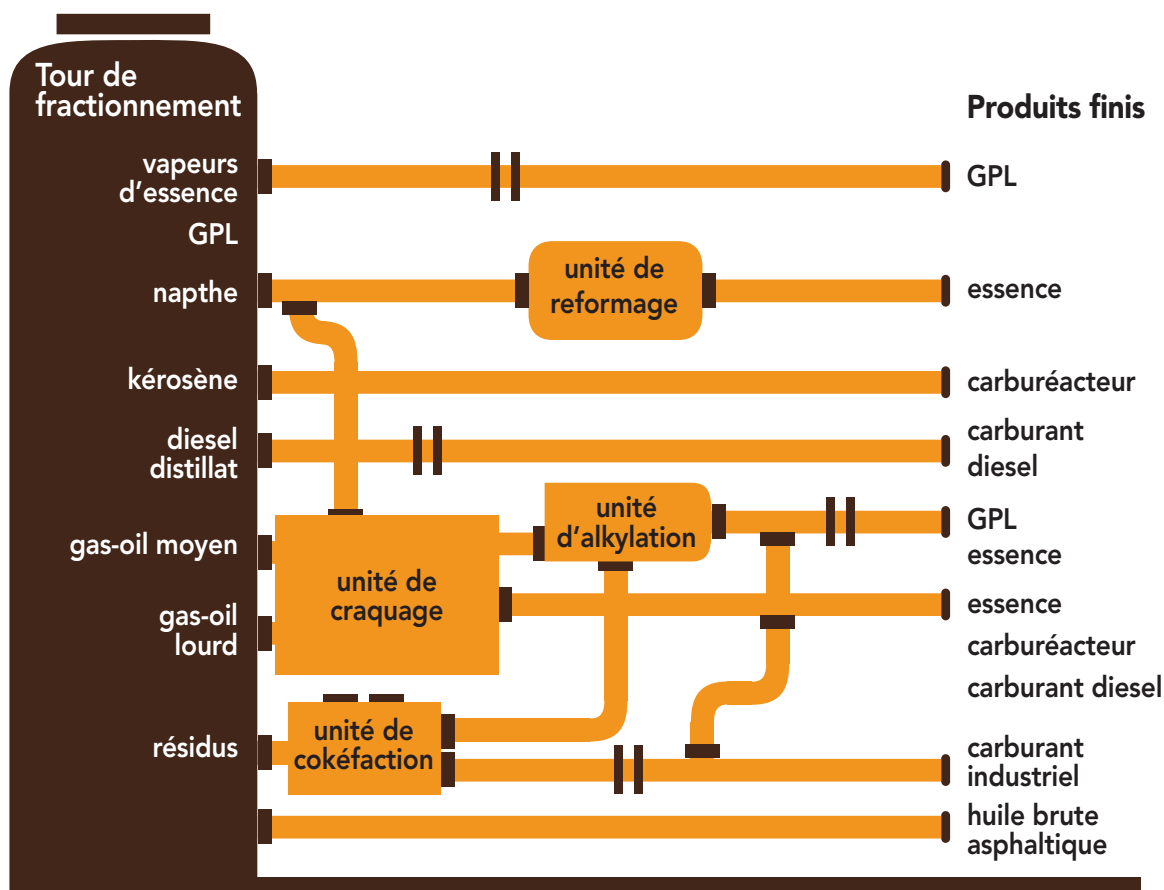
Tour de fractionnement

vapeurs d'essence
GPL

napthe

kérosène

diesel distillat

gas-oil moyen

gas-oil lourd

résidus

unité de reformage

unité d'alkylation

unité de craquage

unité de cokéfaction

Produits finis

GPL

essence

carburéacteur

carburant diesel

GPL
essence

essence
carburéacteur
carburant diesel

carburant industriel

huile brute asphaltique